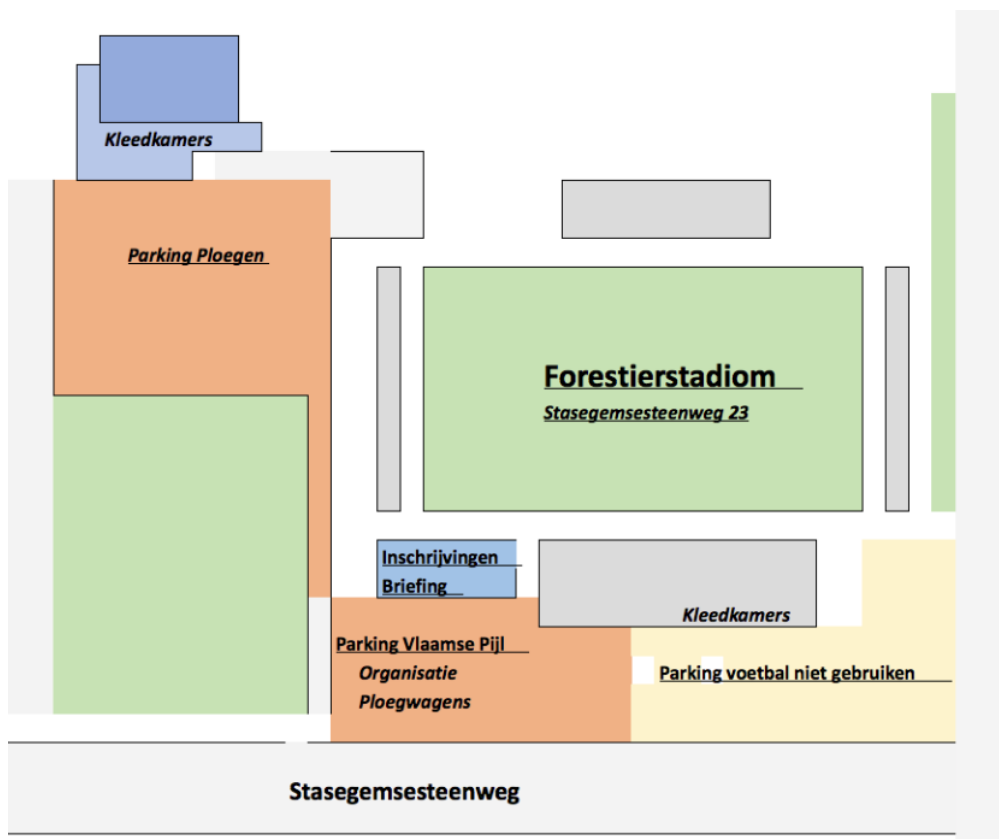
Kleedkamers

Parking Ploegen

Forestierstadiom

Stasegemsesteenweg 23

Inschrijvingen

Briefing

Kleedkamers

Parking Vlaamse Pijl

Organisatie

Ploegwagens

Parking voetbal niet gebruiken

Stasegemsesteenweg